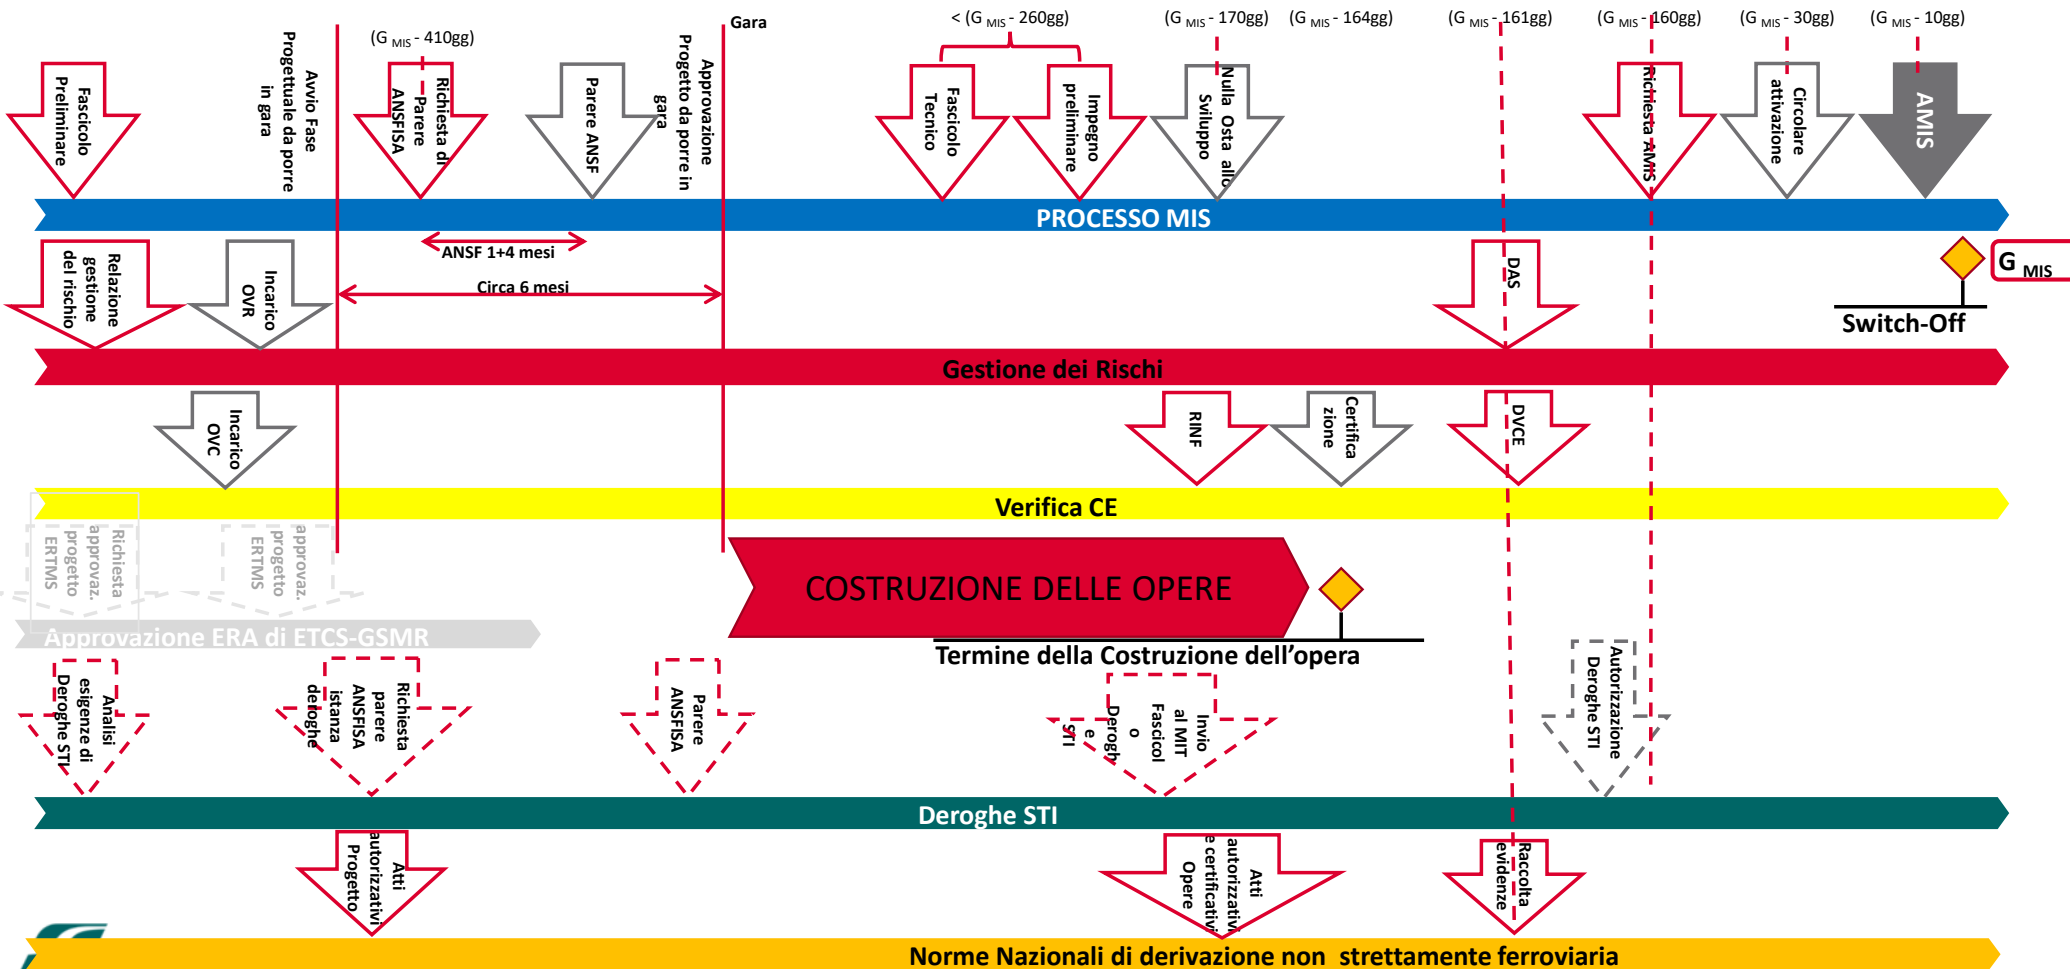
(G $_{MIS}$ - 410gg)

Gara

< (G $_{MIS}$ - 260gg)

(G $_{MIS}$ - 170gg)

(G $_{MIS}$ - 164gg)

(G $_{MIS}$ - 161gg)

(G $_{MIS}$ - 160gg)

(G $_{MIS}$ - 30gg)

(G $_{MIS}$ - 10gg)

Fascicolo Preliminare

Avvio Fase Progettuale da porre in gara

Richiesta di Parere ANSFISA

Parere ANSF

Approvazione Progetto da porre in gara

Fascicolo Tecnico

Impegno preliminare

Nulla Osta allo Sviluppo

Richiesta AMIS

Circolare attivazione

AMIS

PROCESSO MIS

ANSF 1+4 mesi

Circa 6 mesi

Relazione gestione del rischio

Incarico OVR

DAS

G $_{MIS}$

Switch-Off

Gestione dei Rischi

Incarico OVC

RINF

Certificazione

DVCE

Verifica CE

Richiesta approvaz. progetto ERTMS

approvaz. progetto ERTMS

COSTRUZIONE DELLE OPERE

Approvazione ERA di ETCS-GSMR

Termine della Costruzione dell'opera

Analisi esigenze di Deroghe STI

Richiesta parere ANSFISA istanza deroghe

Parere ANSFISA

Invio al MIT Fascicolo Deroghe STI

Autorizzazione Deroghe STI

Deroghe STI

Atti autorizzativi Progetto

Atti autorizzativi e certificativi Opere

Raccolta evidenze

Norme Nazionali di derivazione non strettamente ferroviaria